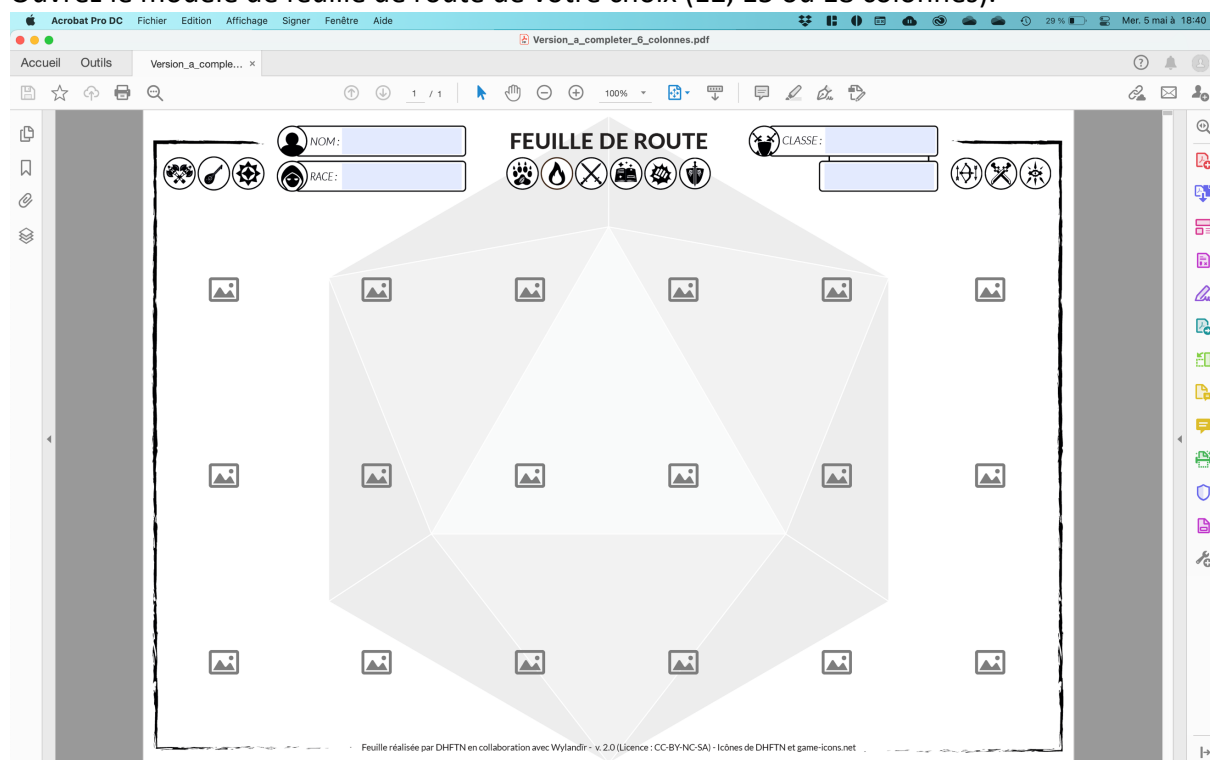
Ouvrez le modèle de feuille de route de votre choix (12, 15 ou 18 colonnes).

Acrobat Pro DC Fichier Edition Affichage Signer Fenêtre Aide

29 % Mer. 5 mai à 18:40

Version_a_completer_6_colonnes.pdf

Accueil Outils Version_a_comple... ×

1 / 1 100%

NOM :

RACE :

FEUILLE DE ROUTE

CLASSE :

Feuille réalisée par DHFTN en collaboration avec Wylandir - v. 2.0 (Licence : CC-BY-NC-SA) - Icônes de DHFTN et game-icons.net